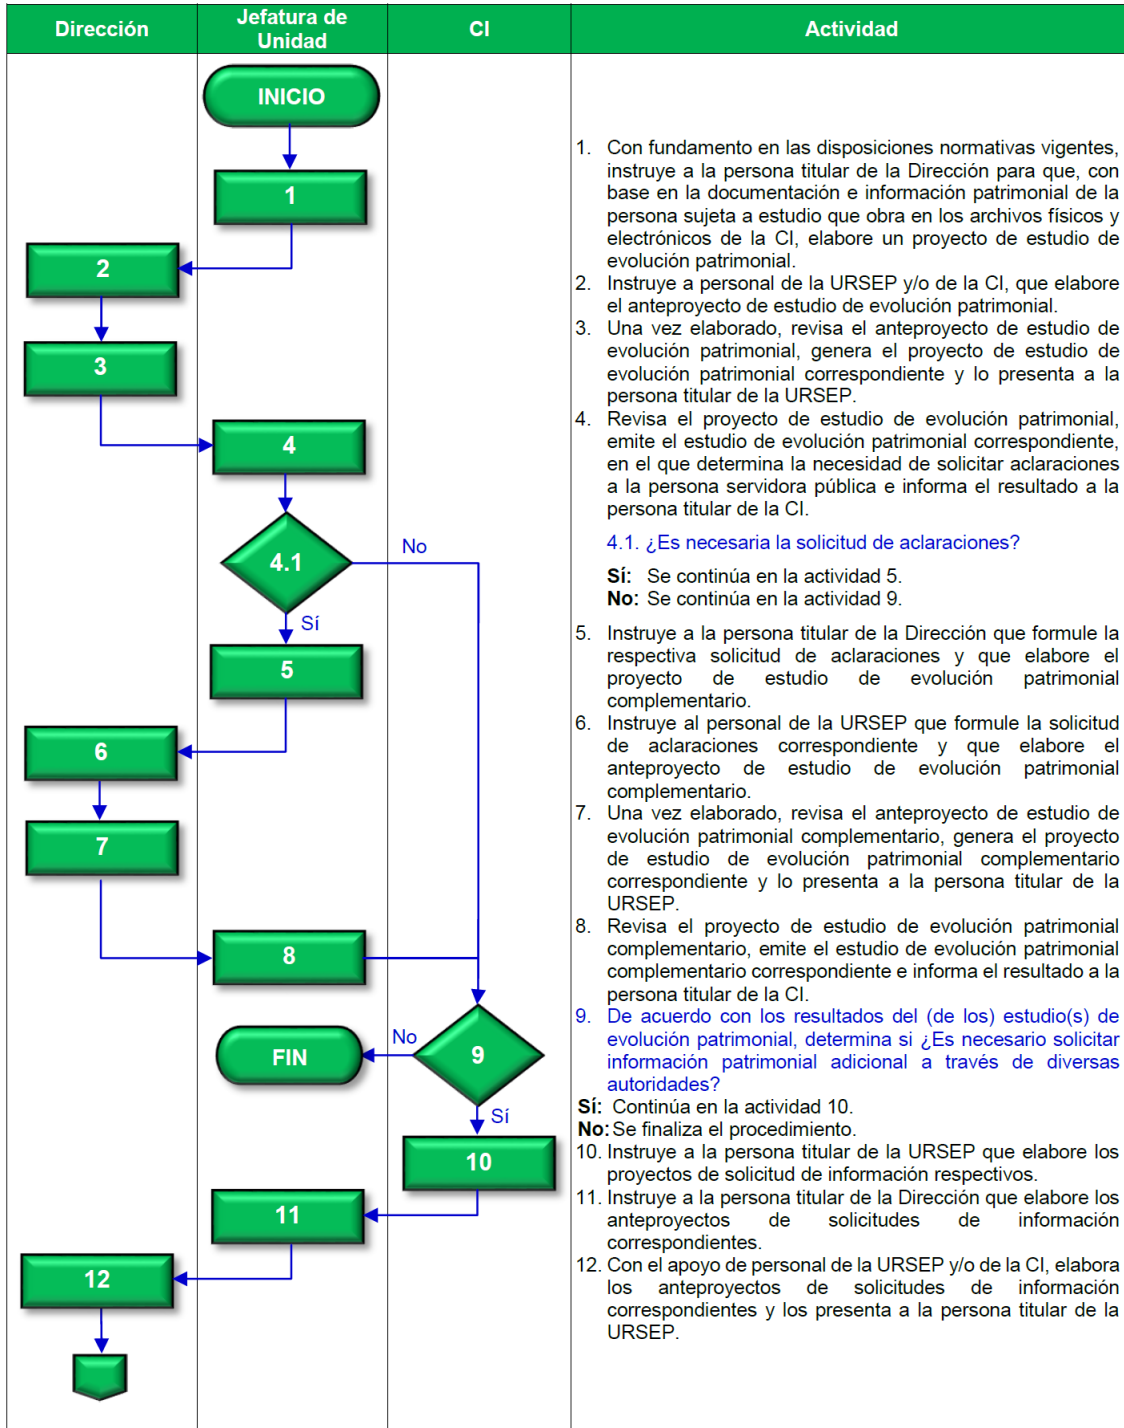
| Dirección | Jefatura de Unidad | CI | Actividad |
|---|---|---|---|

INICIO

1

2

3

4

4.1

No

Sí

5

6

7

8

No

FIN

9

Sí

10

11

12

1. Con fundamento en las disposiciones normativas vigentes, instruye a la persona titular de la Dirección para que, con base en la documentación e información patrimonial de la persona sujeta a estudio que obra en los archivos físicos y electrónicos de la CI, elabore un proyecto de estudio de evolución patrimonial.
2. Instruye a personal de la URSEP y/o de la CI, que elabore el anteproyecto de estudio de evolución patrimonial.
3. Una vez elaborado, revisa el anteproyecto de estudio de evolución patrimonial, genera el proyecto de estudio de evolución patrimonial correspondiente y lo presenta a la persona titular de la URSEP.
4. Revisa el proyecto de estudio de evolución patrimonial, emite el estudio de evolución patrimonial correspondiente, en el que determina la necesidad de solicitar aclaraciones a la persona servidora pública e informa el resultado a la persona titular de la CI.

4.1. ¿Es necesaria la solicitud de aclaraciones?

Sí: Se continúa en la actividad 5.
No: Se continúa en la actividad 9.

5. Instruye a la persona titular de la Dirección que formule la respectiva solicitud de aclaraciones y que elabore el proyecto de estudio de evolución patrimonial complementario.
6. Instruye al personal de la URSEP que formule la solicitud de aclaraciones correspondiente y que elabore el anteproyecto de estudio de evolución patrimonial complementario.
7. Una vez elaborado, revisa el anteproyecto de estudio de evolución patrimonial complementario, genera el proyecto de estudio de evolución patrimonial complementario correspondiente y lo presenta a la persona titular de la URSEP.
8. Revisa el proyecto de estudio de evolución patrimonial complementario, emite el estudio de evolución patrimonial complementario correspondiente e informa el resultado a la persona titular de la CI.
9. De acuerdo con los resultados del (de los) estudio(s) de evolución patrimonial, determina si ¿Es necesario solicitar información patrimonial adicional a través de diversas autoridades?
Sí: Continúa en la actividad 10.
No: Se finaliza el procedimiento.
10. Instruye a la persona titular de la URSEP que elabore los proyectos de solicitud de información respectivos.
11. Instruye a la persona titular de la Dirección que elabore los anteproyectos de solicitudes de información correspondientes.
12. Con el apoyo de personal de la URSEP y/o de la CI, elabora los anteproyectos de solicitudes de información correspondientes y los presenta a la persona titular de la URSEP.